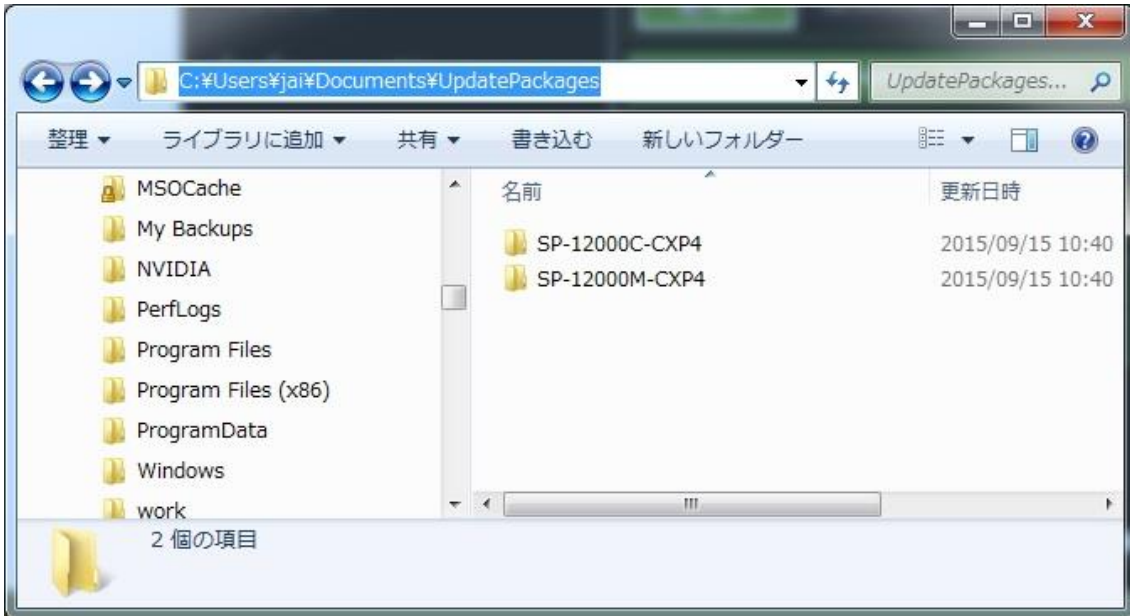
C:¥Users¥jai¥Documents¥UpdatePackages

UpdatePackages...

整理 ▾ ライブラリに追加 ▾ 共有 ▾ 書き込む 新しいフォルダー

MSOCache
My Backups
NVIDIA
PerfLogs
Program Files
Program Files (x86)
ProgramData
Windows
work

| 名前 | 更新日時 |
|---|---|
| SP-12000C-CXP4 | 2015/09/15 10:40 |
| SP-12000M-CXP4 | 2015/09/15 10:40 |

2 個の項目